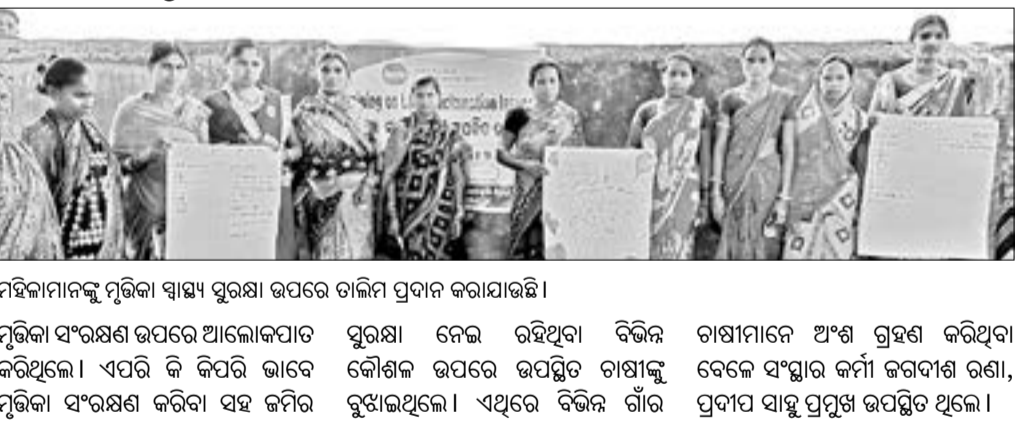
ମହିଳାମାନଙ୍କୁ ମୃତ୍ତିକା ସ୍ୱାସ୍ଥ୍ୟ ସୁରକ୍ଷା ଉପରେ ତାଲିମ ପ୍ରଦାନ କରାଯାଉଛି ।

ମୃତ୍ତିକା ସଂରକ୍ଷଣ ଉପରେ ଆଲୋକପାତ କରିଥିଲେ । ଏପରି କି କିପରି ଭାବେ ମୃତ୍ତିକା ସଂରକ୍ଷଣ କରିବା ସହ ଜମିର

ସୁରକ୍ଷା ନେଇ ରହିଥିବା ବିଭିନ୍ନ କୌଶଳ ଉପରେ ଉପସ୍ଥିତ ଚାଷୀଙ୍କୁ ବୁଝାଇଥିଲେ । ଏଥିରେ ବିଭିନ୍ନ ଗାଁର

ଚାଷୀମାନେ ଅଂଶ ଗ୍ରହଣ କରିଥିବା ବେଳେ ସଂସ୍ଥାର କର୍ମୀ ଜଗଦୀଶ ରଣା, ପ୍ରଦୀପ ସାହୁ ପ୍ରମୁଖ ଉପସ୍ଥିତ ଥିଲେ ।